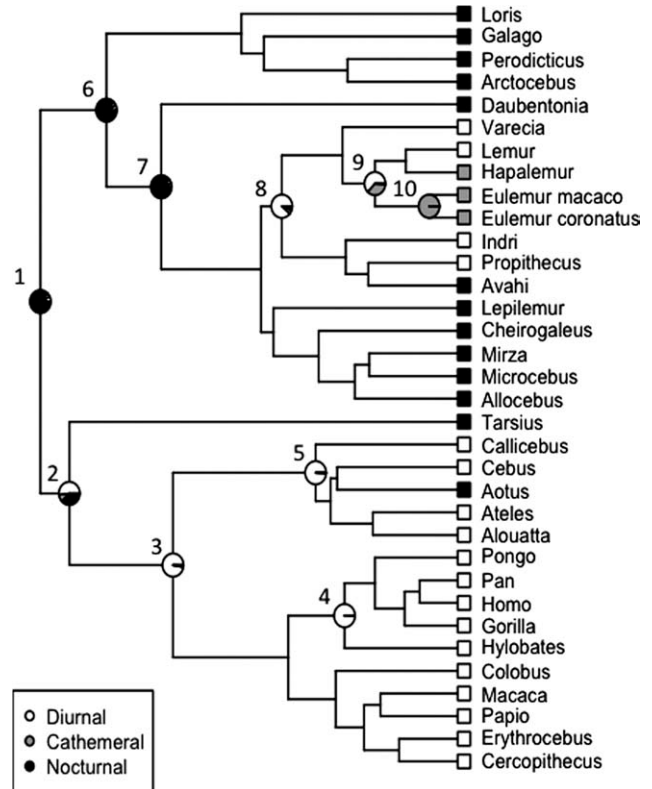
Loris
Galago
Perodicticus
Arctocebus
Daubentonia
Varecia
Lemur
Hapalemur
Eulemur macaco
Eulemur coronatus
Indri
Propithecus
Avahi
Lepilemur
Cheirogaleus
Mirza
Microcebus
Allocebus
Tarsius
Callicebus
Cebus
Aotus
Ateles
Alouatta
Pongo
Pan
Homo
Gorilla
Hylobates
Colobus
Macaca
Papio
Erythrocebus
Cercopithecus

1
2
3
4
5
6
7
8
9
10

Diurnal
Cathemeral
Nocturnal